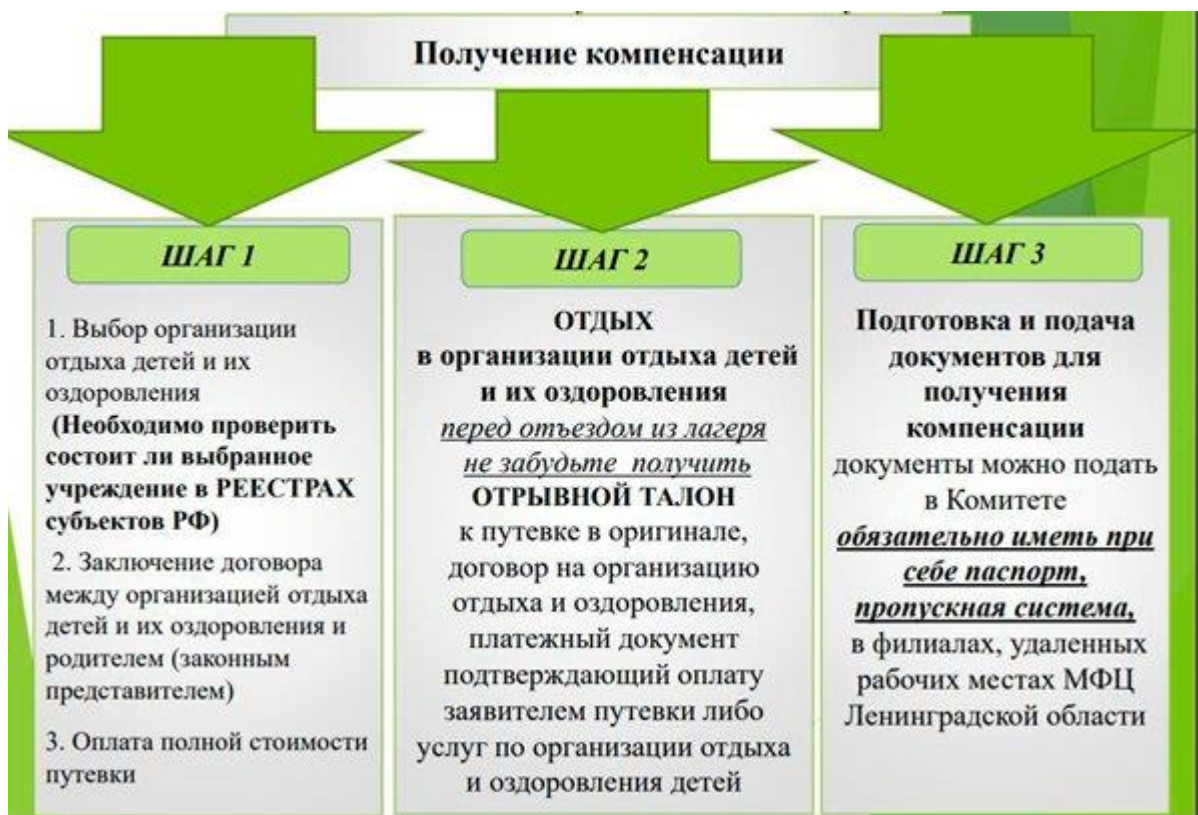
Получение компенсации

ШАГ 1

1. Выбор организации отдыха детей и их оздоровления (Необходимо проверить состоит ли выбранное учреждение в РЕЕСТРАХ субъектов РФ)

2. Заключение договора между организацией отдыха детей и их оздоровления и родителем (законным представителем)

3. Оплата полной стоимости путевки

ШАГ 2

ОТДЫХ в организации отдыха детей и их оздоровления

перед отъездом из лагеря не забудьте получить

ОТРЫВНОЙ ТАЛОН к путевке в оригинале, договор на организацию отдыха и оздоровления, платежный документ подтверждающий оплату заявителем путевки либо услуг по организации отдыха и оздоровления детей

ШАГ 3

Подготовка и подача документов для получения компенсации

документы можно подать в Комитете

обязательно иметь при себе паспорт, пропускная система,

в филиалах, удаленных рабочих местах МФЦ Ленинградской области